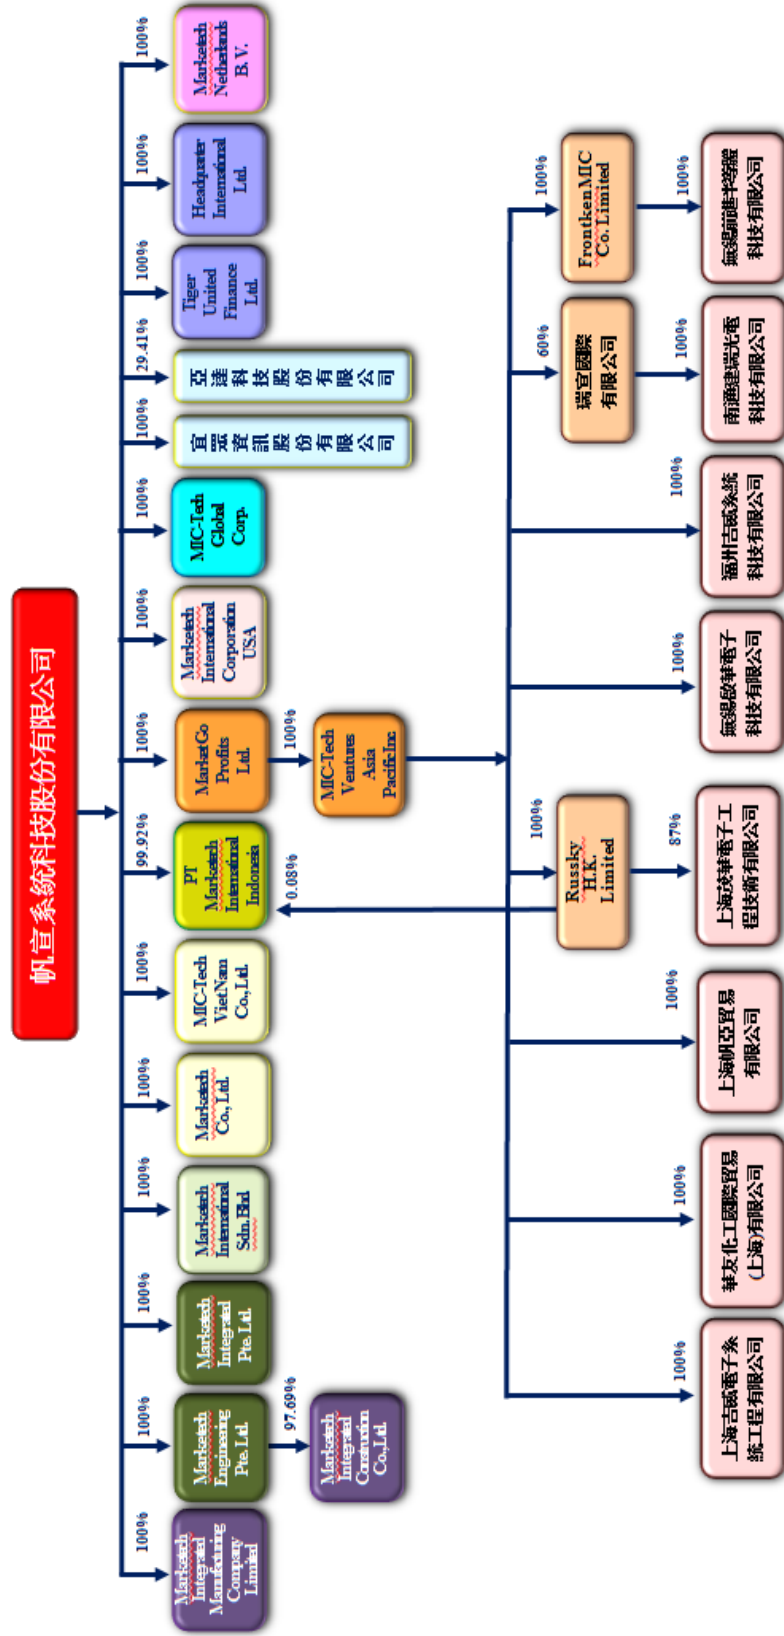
帆宣系統科技股份有限公司

100%
Marketech Integrated Manufacturing Company Limited

100%
Marketech Engineering Pte. Ltd.

97.69%
Marketech Integrated Construction Co., Ltd.

100%
Marketech Integrated Pte. Ltd.

100%
Marketech International Sdn. Bhd

100%
Marketech Co., Ltd.

100%
MIC-Tech VietNam Co., Ltd.

99.92%
PT Marketech International Indonesia

0.08%

100%
MarketGo Profits Ltd.

100%
MIC-Tech Ventures Asia Pacific Inc.

100%
Marketech International Corporation USA

100%
MIC-Tech Global Corp.

100%
宜眾資訊股份有限公司

29.41%
亞達科技股份有限公司

100%
Tiger United Finance Ltd.

100%
Headquarter International Ltd.

100%
Marketech Netherlands B. V.

100%
上海吉威電子系統工程有限公司

100%
華友化工國際貿易(上海)有限公司

100%
上海帆臣貿易有限公司

100%
Russky H.K. Limited

87%
上海遠華電子工程技術有限公司

100%
無錫啟華電子科技有限公司

100%
福州吉威系統科技有限公司

60%
瑞宣國際有限公司

100%
南通瑞端光電科技有限公司

100%
Frontken MIC Co. Limited

100%
無錫顯鼎半導體科技有限公司